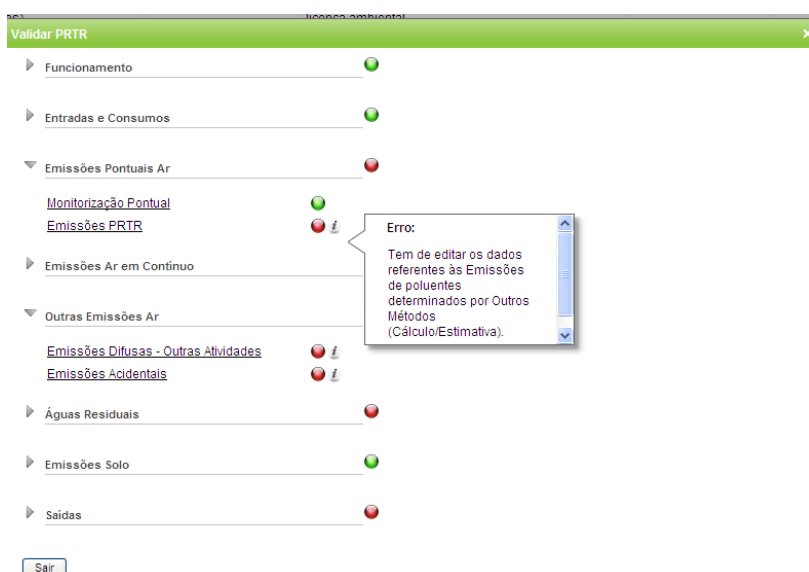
licença ambiental

Validar PRTR

Funcionamento

Entradas e Consumos

Emissões Pontuais Ar

Monitorização Pontual

Emissões PRTR

Erro:

Tem de editar os dados referentes às Emissões de poluentes determinados por Outros Métodos (Cálculo/Estimativa).

Emissões Ar em Contínuo

Outras Emissões Ar

Emissões Difusas - Outras Atividades

Emissões Acidentais

Águas Residuais

Emissões Solo

Saídas

Sair